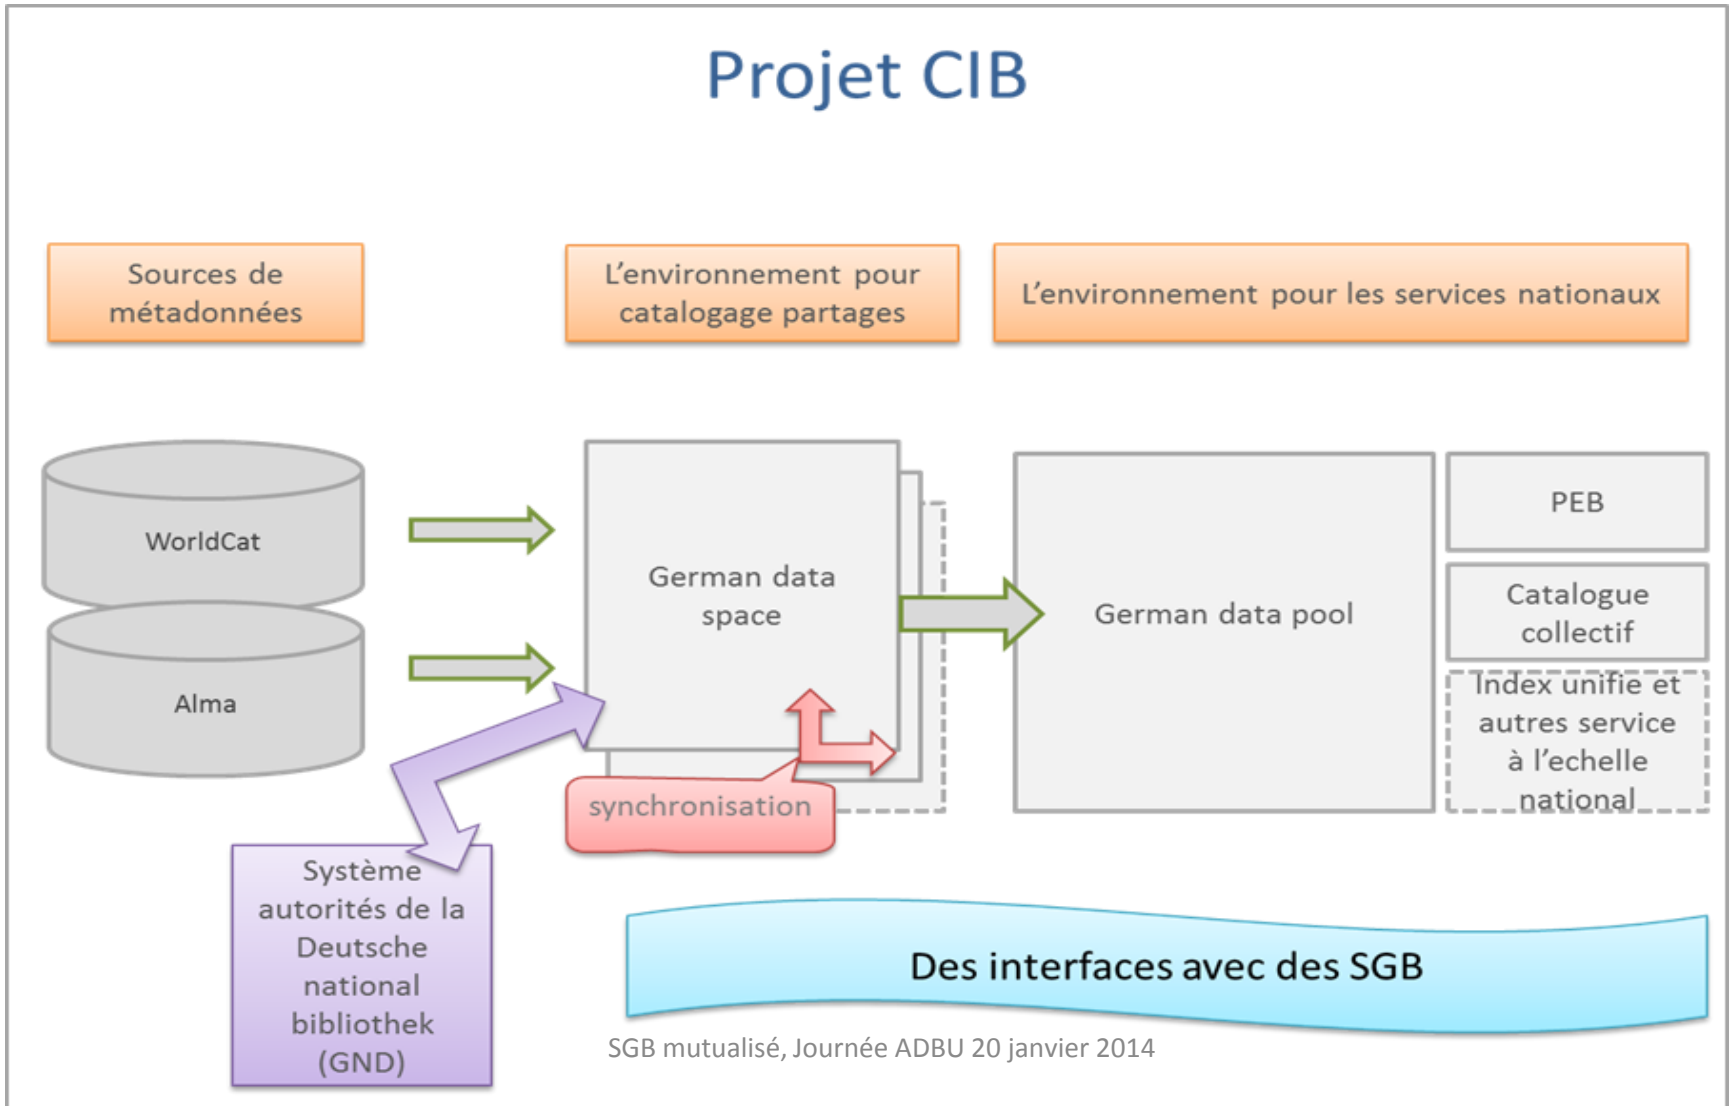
Projet CIB

Sources de métadonnées

L'environnement pour catalogage partages

L'environnement pour les services nationaux

WorldCat

Alma

German data space

German data pool

PEB

Catalogue collectif

Index unifie et autres service à l'echelle national

synchronisation

Système autorités de la Deutsche national bibliothek (GND)

Des interfaces avec des SGB

SGB mutualisé, Journée ADBU 20 janvier 2014